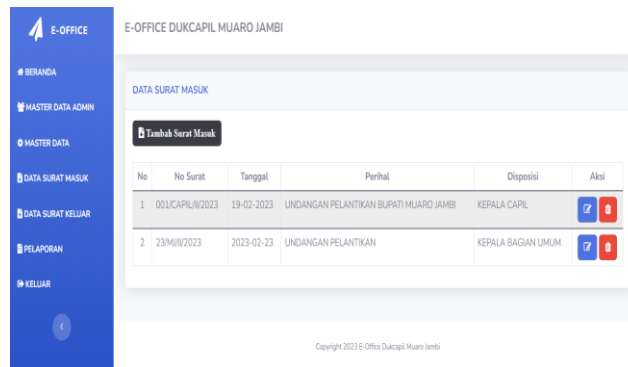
E-OFFICE

BERANDA

MASTER DATA ADMIN

MASTER DATA

DATA SURAT MASUK

DATA SURAT KELUAR

PELAPORAN

KELUAR

‹

E-OFFICE DUKCAPIL MUARO JAMBI

DATA SURAT MASUK

Tambah Surat Masuk

| No | No Surat | Tanggal | Perihal | Disposisi | Aksi |
|---|---|---|---|---|---|
| 1 | 001/CAPIL/II/2023 | 19-02-2023 | UNDANGAN PELANTIKAN BUPATI MUARO JAMBI | KEPALA CAPIL | |
| 2 | 23/MI/II/2023 | 2023-02-23 | UNDANGAN PELANTIKAN | KEPALA BAGIAN UMUM | |

Copyright 2023 E-Office Dukcapil Muaro Jambi